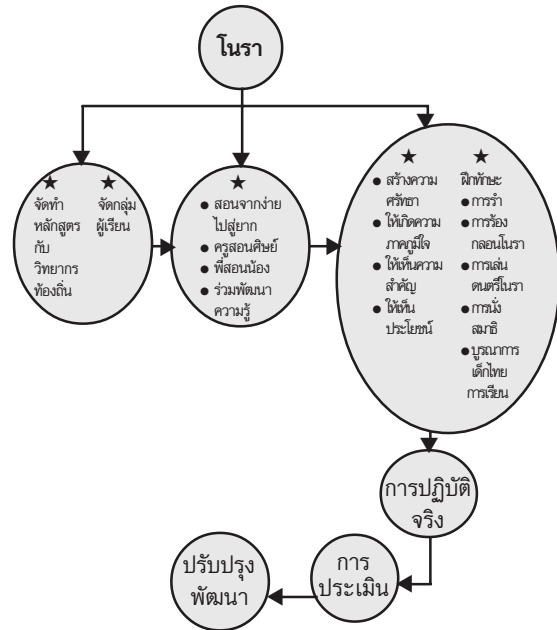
โนรา

★ จัดทำหลักสูตรกับวิทยากรท้องถิ่น

★ จัดกลุ่มผู้เรียน

★
● สอนจากง่ายไปสู่ยาก
● ครูสอนศิษย์
● พี่สอนน้อง
● ร่วมพัฒนาความรู้

★
● สร้างความศรัทธา
● ให้เกิดความภาคภูมิใจ
● ให้เห็นความสำคัญ
● ให้เห็นประโยชน์

★
ฝึกทักษะ
● การรำ
● การร้องกลอนโนรา
● การเล่นดนตรีโนรา
● การนั่งสมาธิ
● บูรณาการเด็กไทยการเรียน

การปฏิบัติจริง

การประเมิน

ปรับปรุงพัฒนา